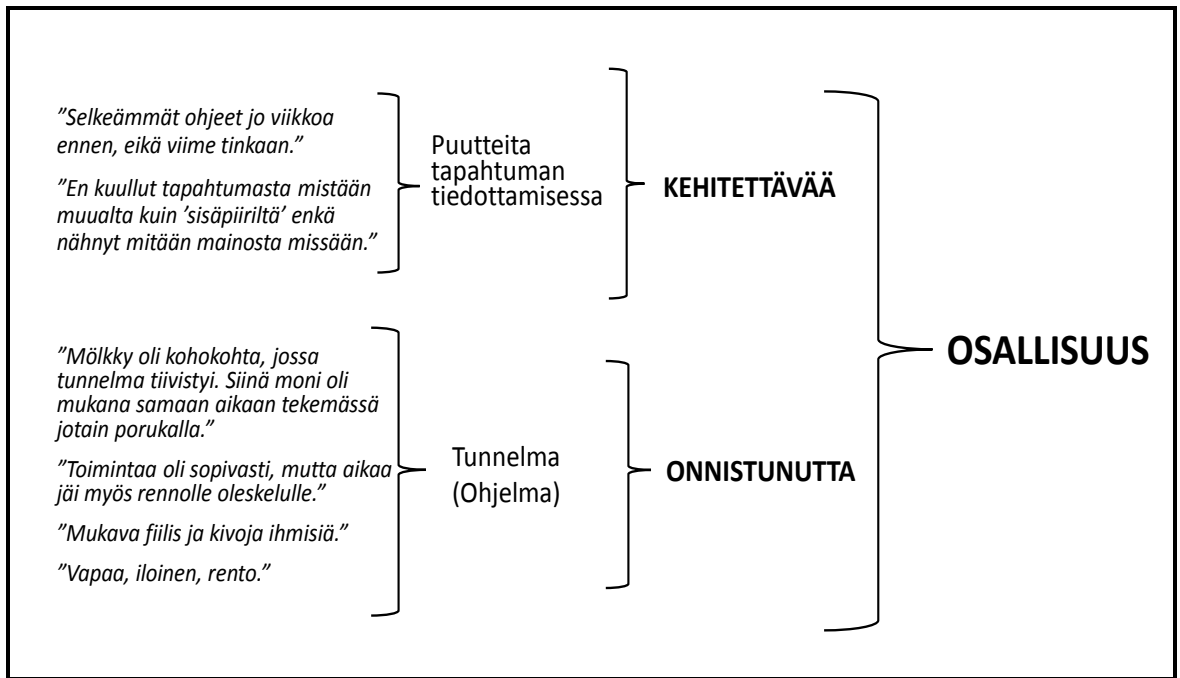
”Selkeämmät ohjeet jo viikkoa ennen, eikä viime tinkaan.”

”En kuullut tapahtumasta mistään muualta kuin ’sisäpiiriltä’ enkä nähnyt mitään mainosta missään.”

Puutteita tapahtuman tiedottamisessa

KEHITETTÄVÄÄ

”Mölkky oli kohokohta, jossa tunnelma tiivistyi. Siinä moni oli mukana samaan aikaan tekemässä jotain porukalla.”

”Toimintaa oli sopivasti, mutta aikaa jäi myös rennolle oleskelulle.”

”Mukava fiilis ja kivoja ihmisiä.”

”Vapaa, iloinen, rento.”

Tunnelma (Ohjelma)

ONNISTUNUTTA

OSALLISUUS